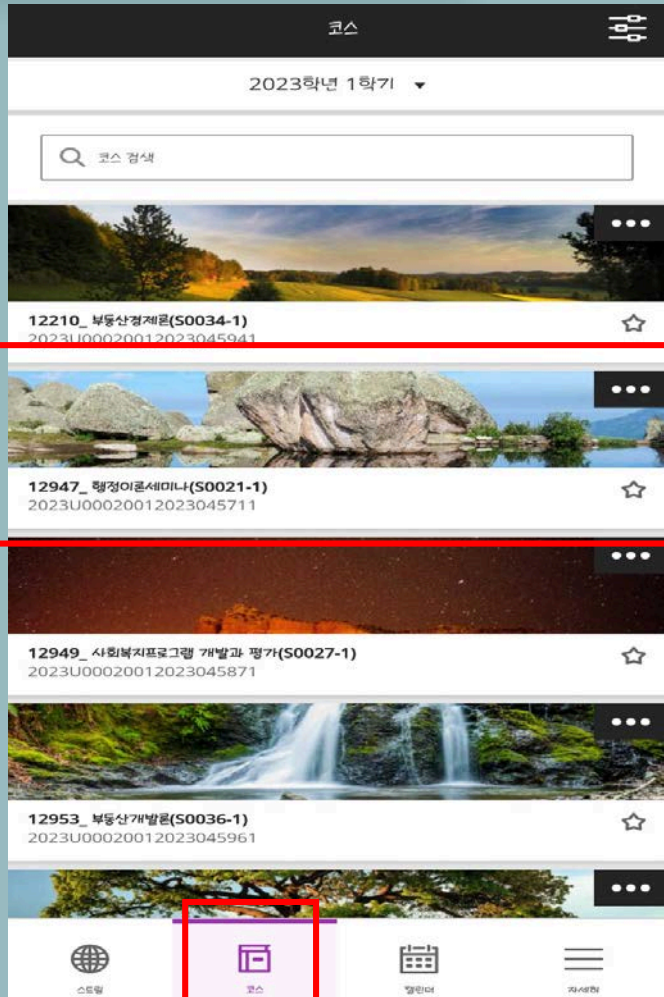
코스

2023학년 1학기 ▾

코스 검색

12210_ 부동산경제론(S0034-1)
2023U0002001202304594​1

12947_ 행정이론세미나(S0021-1)
2023U00020012023045711

12949_ 사회복지프로그램 개발과 평가(S0027-1)
2023U00020012023045871

12953_ 부동산개발론(S0036-1)
2023U00020012023045961

스트림
코스
캘린더
자세히